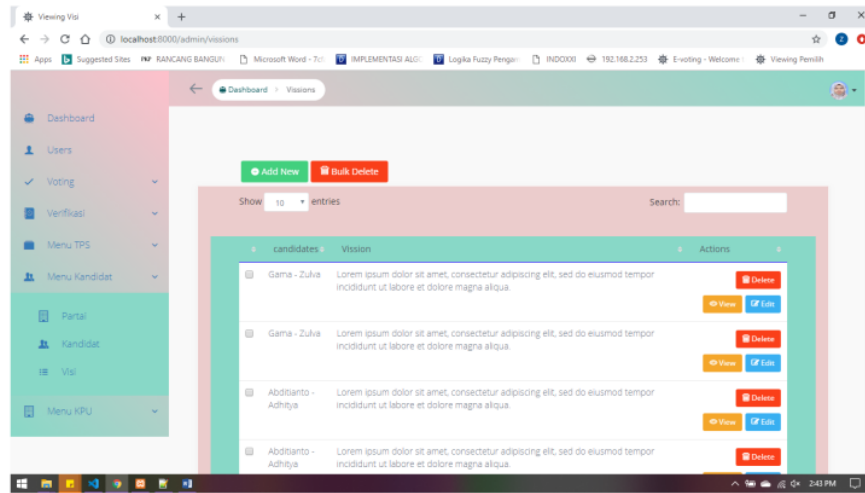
Viewing Visi × +

localhost:8000/admin/vissions

Apps Suggested Sites RANCANG BANGUN Microsoft Word - 7c IMPLEMENTASI ALG Logika Fuzzy Pengar INDOXXI 192.168.2.253 E-voting - Welcome Viewing Pemilih

Dashboard > Vissions

Dashboard
Users
Voting
Verifikasi
Menu TPS
Menu Kandidat
Partai
Kandidat
Visi
Menu KPU

Add New Bulk Delete

Show 10 entries Search:

| | candidates | Vission | Actions |
|---|---|---|---|
| | Gama - Zulva | Lorem ipsum dolor sit amet, consectetur adipiscing elit, sed do eiusmod tempor incididunt ut labore et dolore magna aliqua. | Delete View Edit |
| | Gama - Zulva | Lorem ipsum dolor sit amet, consectetur adipiscing elit, sed do eiusmod tempor incididunt ut labore et dolore magna aliqua. | Delete View Edit |
| | Abditianto - Adhitya | Lorem ipsum dolor sit amet, consectetur adipiscing elit, sed do eiusmod tempor incididunt ut labore et dolore magna aliqua. | Delete View Edit |
| | Abditianto - Adhitya | Lorem ipsum dolor sit amet, consectetur adipiscing elit, sed do eiusmod tempor incididunt ut labore et dolore magna aliqua. | Delete |

2:43 PM